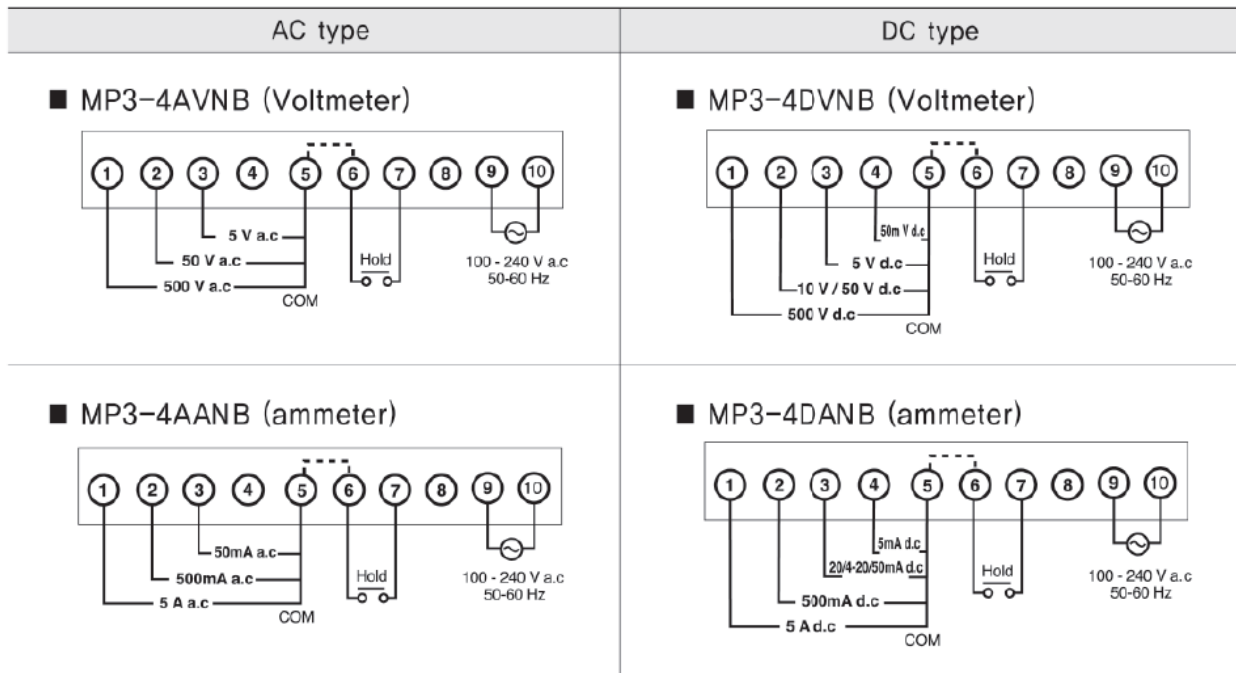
| AC type | DC type |
|---|---|
| ■ MP3-4AVNB (Voltmeter) | ■ MP3-4DVNB (Voltmeter) |

1 2 3 4 5 6 7 8 9 10

5 V a.c
50 V a.c
500 V a.c
COM
Hold
100 - 240 V a.c
50-60 Hz

1 2 3 4 5 6 7 8 9 10

50m V d.c
5 V d.c
10 V / 50 V d.c
500 V d.c
COM
Hold
100 - 240 V a.c
50-60 Hz

■ MP3-4AANB (ammeter)

1 2 3 4 5 6 7 8 9 10

50mA a.c
500mA a.c
5 A a.c
COM
Hold
100 - 240 V a.c
50-60 Hz

■ MP3-4DANB (ammeter)

1 2 3 4 5 6 7 8 9 10

5mA d.c
20/4-20/50mA d.c
500mA d.c
5 A d.c
COM
Hold
100 - 240 V a.c
50-60 Hz